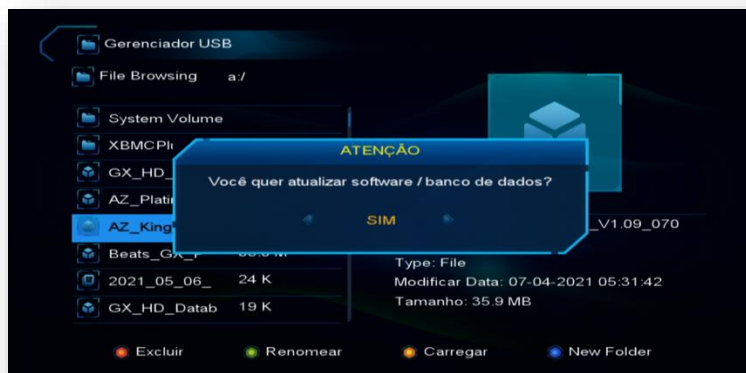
Gerenciador USB

File Browsing a:/

System Volume
XBMCPl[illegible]
GX_HD_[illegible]
AZ_Plati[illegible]
AZ_King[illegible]
Beats_Gx_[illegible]
2021_05_06_ 24 K
GX_HD_Datab 19 K

ATENÇÃO
Você quer atualizar software / banco de dados?
SIM

_V1.09_070

Type: File
Modificar Data: 07-04-2021 05:31:42
Tamanho: 35.9 MB

Excluir
Renomear
Carregar
New Folder